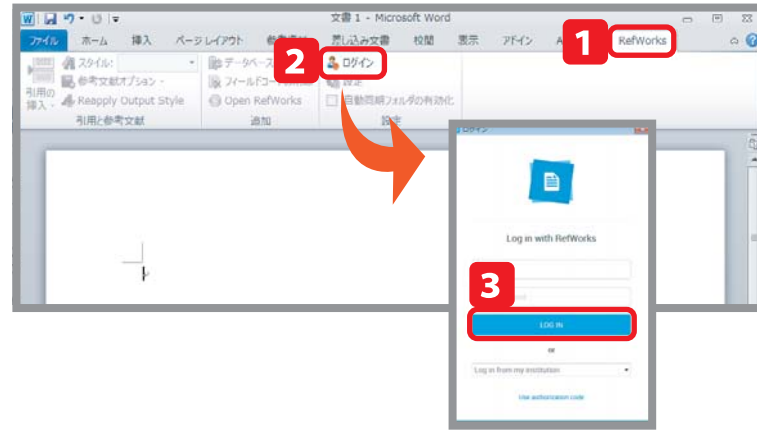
文書 1 - Microsoft Word

ファイル ホーム 挿入 ページレイアウト 参考資料 差し込み文書 校閲 表示 アドイン A

1 RefWorks

引用の挿入 スタイル: 参考文献オプション Reapply Output Style
引用と参考文献

データベース フィールドコード Open RefWorks
追加

2 ログイン
設定
自動同期フォルダの有効化
設定

ログイン

Log in with RefWorks

3

LOG IN

or

Log in from my institution

Use authorization code